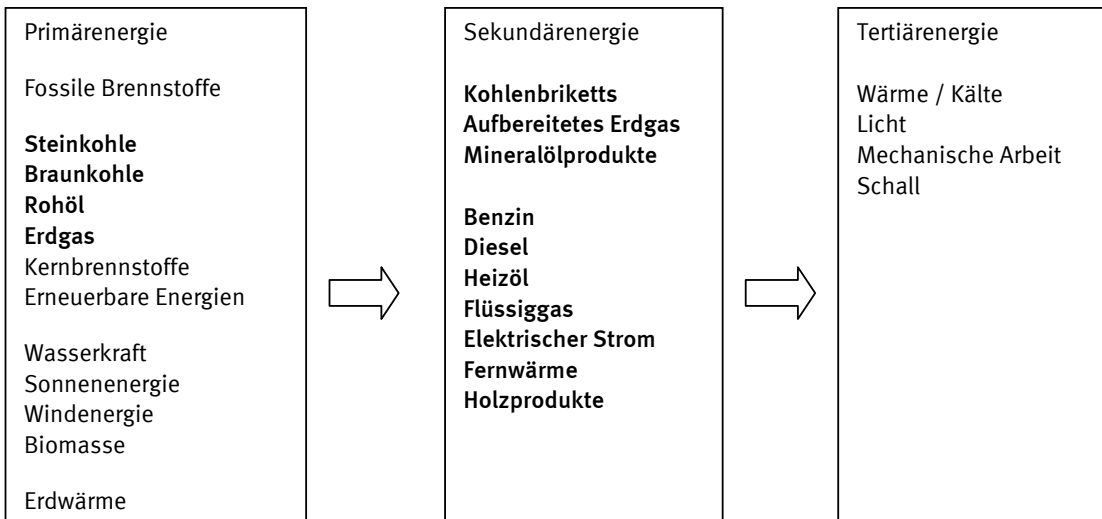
Primärenergie

Fossile Brennstoffe

Steinkohle
Braunkohle
Rohöl
Erdgas
Kernbrennstoffe
Erneuerbare Energien

Wasserkraft
Sonnenenergie
Windenergie
Biomasse

Erdwärme

Sekundärenergie

Kohlenbriketts
Aufbereitetes Erdgas
Mineralölprodukte

Benzin
Diesel
Heizöl
Flüssiggas
Elektrischer Strom
Fernwärme
Holzprodukte

Tertiärenergie

Wärme / Kälte
Licht
Mechanische Arbeit
Schall